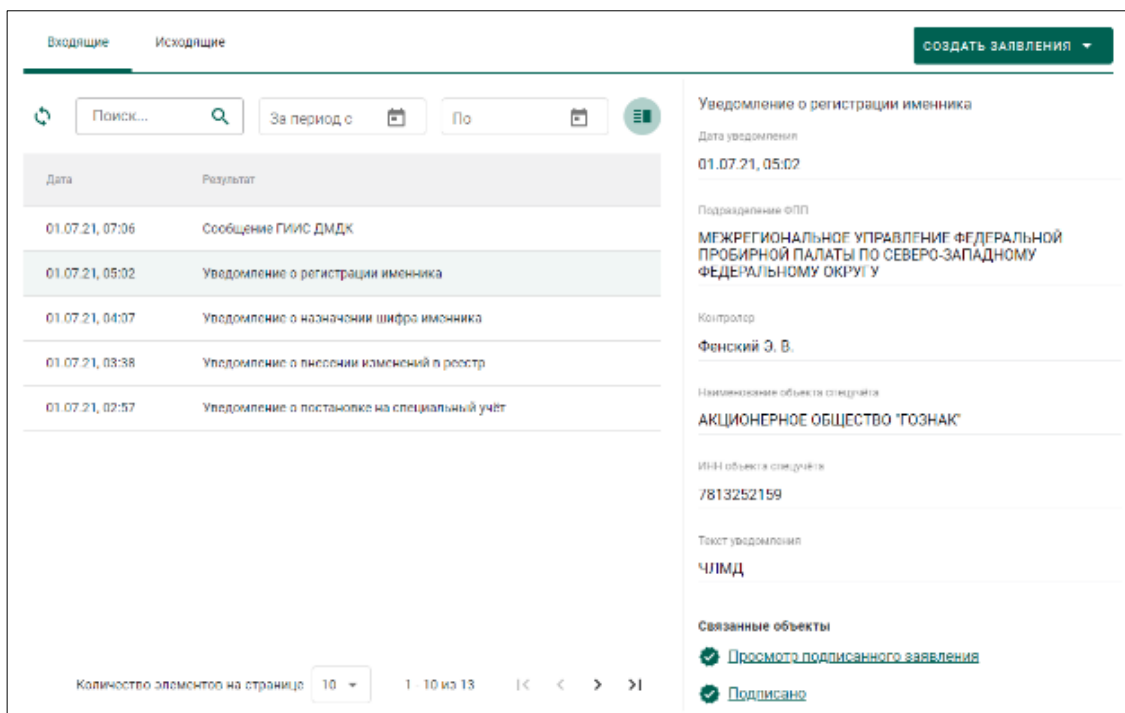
Входящие Исходящие

СОЗДАТЬ ЗАЯВЛЕНИЯ

Поиск... За период с По

| Дата | Результат |
|---|---|
| 01.07.21, 07:06 | Сообщение ГИИС ДМДК |
| 01.07.21, 05:02 | Уведомление о регистрации именника |
| 01.07.21, 04:07 | Уведомление о назначении шифра именника |
| 01.07.21, 03:38 | Уведомление о внесении изменений в реестр |
| 01.07.21, 02:57 | Уведомление о постановке на специальный учёт |

Количество элементов на странице 10 1 - 10 из 13

Уведомление о регистрации именника

Дата уведомления
01.07.21, 05:02

Подразделение ФПП
МЕЖРЕГИОНАЛЬНОЕ УПРАВЛЕНИЕ ФЕДЕРАЛЬНОЙ ПРОБИРНОЙ ПАЛАТЫ ПО СЕВЕРО-ЗАПАДНОМУ ФЕДЕРАЛЬНОМУ ОКРУГУ

Контролер
Фенский Э. В.

Наименование объекта спецучёта
АКЦИОНЕРНОЕ ОБЩЕСТВО "ГОЗНАК"

ИНН объекта спецучёта
7813252159

Текст уведомления
ЧЛМД

Связанные объекты
Просмотр подписанного заявления
Подписано